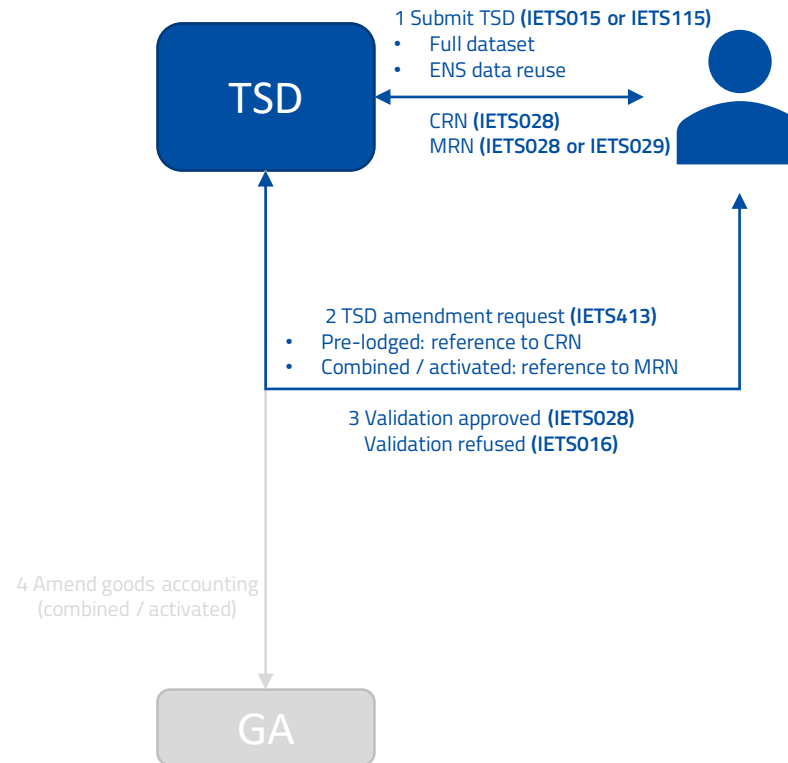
1 Submit TSD **(IETS015 or IETS115)**
- Full dataset
- ENS data reuse

TSD

CRN **(IETS028)**
MRN **(IETS028 or IETS029)**

2 TSD amendment request **(IETS413)**
- Pre-lodged: reference to CRN
- Combined / activated: reference to MRN

3 Validation approved **(IETS028)**
Validation refused **(IETS016)**

4 Amend goods accounting (combined / activated)

GA